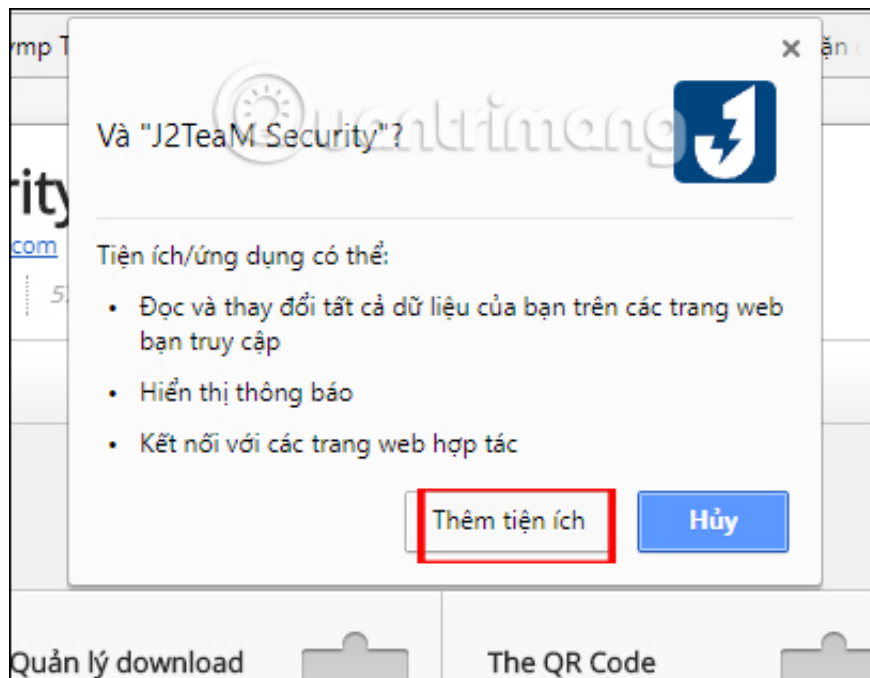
ymp T

ặn

rity

com

5

Và "J2TeaM Security"?

Quantrimang

×

Tiện ích/ứng dụng có thể:

• Đọc và thay đổi tất cả dữ liệu của bạn trên các trang web bạn truy cập

• Hiển thị thông báo

• Kết nối với các trang web hợp tác

Thêm tiện ích

Hủy

Quản lý download

The QR Code